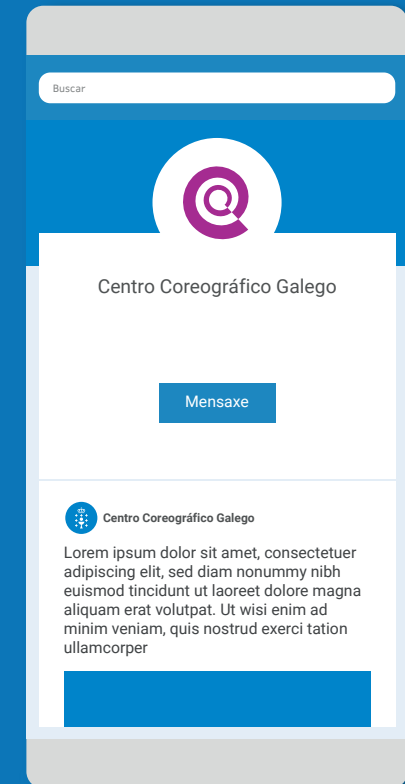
Buscar

Centro Coreográfico Galego

Mensaxe

Centro Coreográfico Galego

Lorem ipsum dolor sit amet, consectetuer adipiscing elit, sed diam nonummy nibh euismod tincidunt ut laoreet dolore magna aliquam erat volutpat. Ut wisi enim ad minim veniam, quis nostrud exerci tation ullamcorper